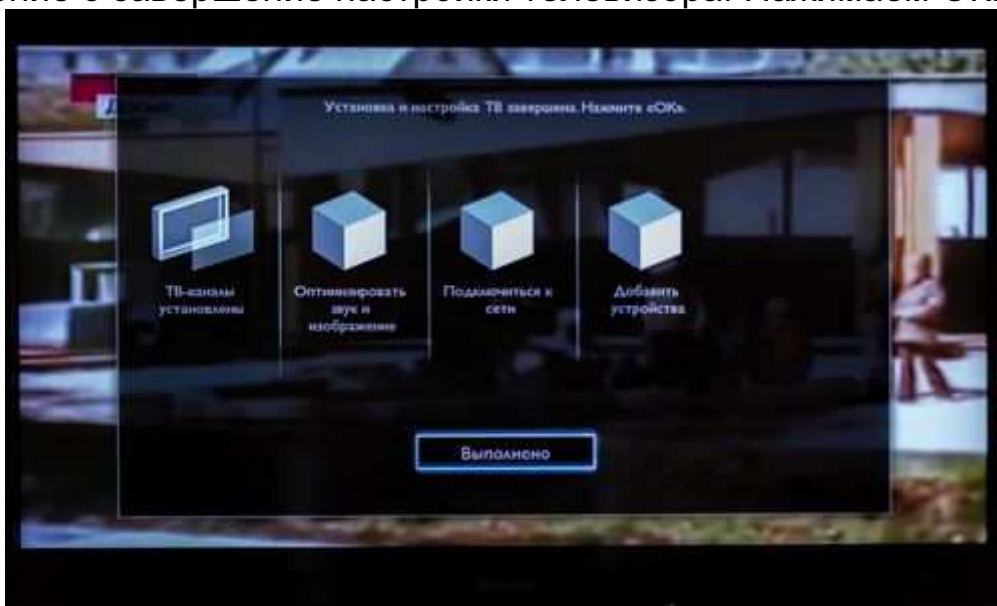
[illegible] о завершение настройки телевизора. Нажимаем «ОК»

Установка и настройка ТВ завершена. Нажмите «ОК».

ТВ-каналы установлены

Оптимизировать звук и изображение

Подключиться к сети

Добавить устройства

Выполнено